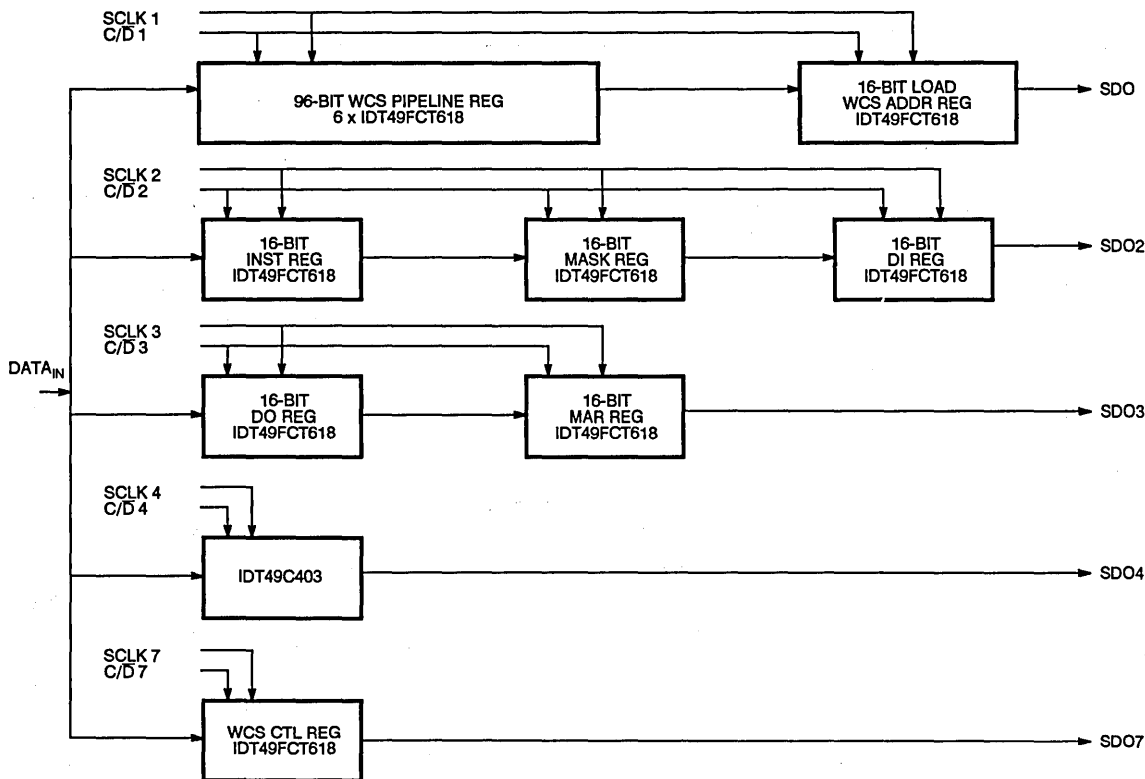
SCLK 1
$C/\overline{D}$ 1

96-BIT WCS PIPELINE REG
6 x IDT49FCT618

16-BIT LOAD
WCS ADDR REG
IDT49FCT618

SDO

SCLK 2
$C/\overline{D}$ 2

16-BIT
INST REG
IDT49FCT618

16-BIT
MASK REG
IDT49FCT618

16-BIT
DI REG
IDT49FCT618

SDO2

SCLK 3
$C/\overline{D}$ 3

$DATA_{IN}$

16-BIT
DO REG
IDT49FCT618

16-BIT
MAR REG
IDT49FCT618

SDO3

SCLK 4
$C/\overline{D}$ 4

IDT49C403

SDO4

SCLK 7
$C/\overline{D}$ 7

WCS CTL REG
IDT49FCT618

SDO7